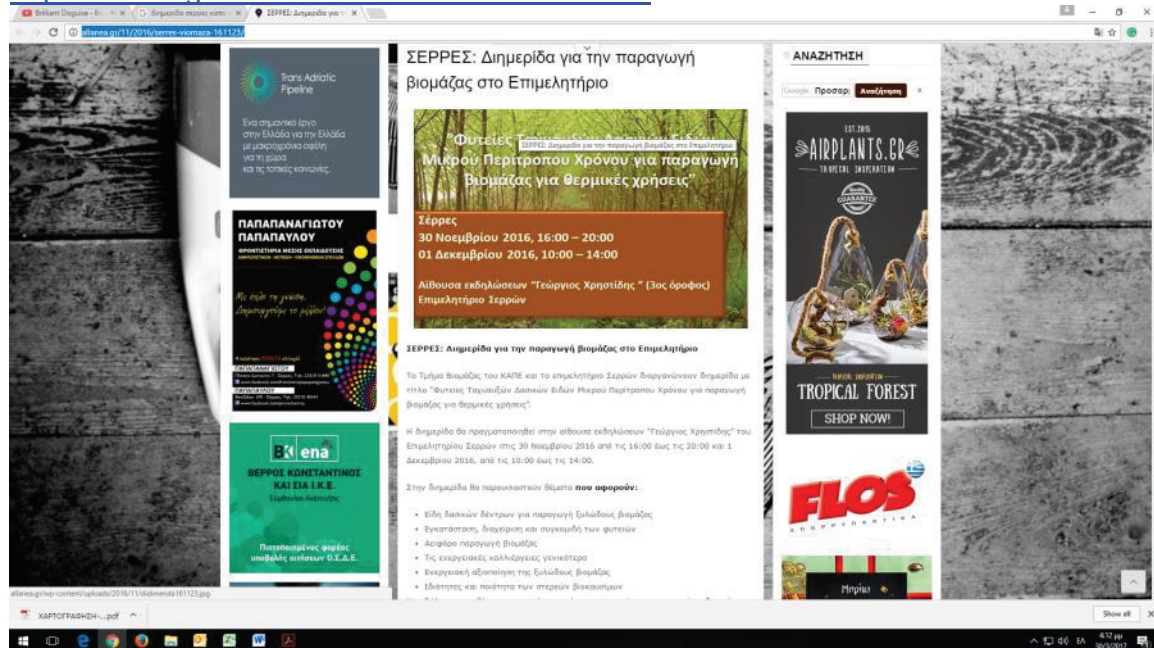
Brilliant Disguise - Bi × | Διημερίδα σπορες καπε × | ΣΕΡΡΕΣ: Διημερίδα για τ ×

allanea.gr/11/2016/serres-viomaza-161123/

Trans Adriatic Pipeline

Ένα σημαντικό έργο στην Ελλάδα για την Ελλάδα με μακροχρόνια οφέλη για τη χώρα και τις τοπικές κοινωνίες.

ΠΑΠΑΠΑΝΑΓΙΩΤΟΥ ΠΑΠΑΠΑΥΛΟΥ

ΦΡΟΝΤΙΣΤΗΡΙΑ ΜΕΣΗΣ ΕΚΠΑΙΔΕΥΣΗΣ

Με όπλο τη γνώση, δημιουργούμε το μέλλον!

BK ena

ΒΕΡΡΟΣ ΚΩΝΣΤΑΝΤΙΝΟΣ ΚΑΙ ΣΙΑ Ι.Κ.Ε.

Σύμβουλοι Ανάπτυξης

Πιστοποιημένος φορέας υποβολής αιτήσεων Ο.Σ.Δ.Ε.

ΣΕΡΡΕΣ: Διημερίδα για την παραγωγή βιομάζας στο Επιμελητήριο

"Φυτείες Ταχυαυξών Δασικών Ειδών Μικρού Περίτροπου Χρόνου για παραγωγή Βιομάζας για θερμικές χρήσεις"

ΣΕΡΡΕΣ: Διημερίδα για την παραγωγή βιομάζας στο Επιμελητήριο

Σέρρες
30 Νοεμβρίου 2016, 16:00 – 20:00
01 Δεκεμβρίου 2016, 10:00 – 14:00

Αίθουσα εκδηλώσεων "Γεώργιος Χρηστίδης" (3ος όροφος)
Επιμελητήριο Σερρών

ΣΕΡΡΕΣ: Διημερίδα για την παραγωγή βιομάζας στο Επιμελητήριο

Το Τμήμα Βιομάζας του ΚΑΠΕ και το επιμελητήριο Σερρών διοργανώνουν διημερίδα με τίτλο "Φυτείες Ταχυαυξών Δασικών Ειδών Μικρού Περίτροπου Χρόνου για παραγωγή βιομάζας για θερμικές χρήσεις".

Η διημερίδα θα πραγματοποιηθεί στην αίθουσα εκδηλώσεων "Γεώργιος Χρηστίδης" του Επιμελητηρίου Σερρών στις 30 Νοεμβρίου 2016 από τις 16:00 έως τις 20:00 και 1 Δεκεμβρίου 2016, από τις 10:00 έως τις 14:00.

Στην διημερίδα θα παρουσιαστούν θέματα **που αφορούν**:

- Είδη δασικών δέντρων για παραγωγή ξυλώδους βιομάζας
- Εγκατάσταση, διαχείριση και συγκομιδή των φυτειών
- Αειφόρο παραγωγή βιομάζας
- Τις ενεργειακές καλλιέργειες γενικότερα
- Ενεργειακή αξιοποίηση της ξυλώδους βιομάζας
- Ιδιότητες και ποιότητα των στερεών βιοκαυσίμων

ΑΝΑΖΗΤΗΣΗ

Google Προσαρ Αναζήτηση

EST. 2015 AIRPLANTS.GR TROPICAL INSPIRATION

TROPICAL FOREST
SHOP NOW!

FLOS
ΑΝΘΟΠΩΛΕΙΑ

allanea.gr/wp-content/uploads/2016/11/diidmerida161123.jpg

ΧΑΡΤΟΓΡΑΦΗΣΗ-....pdf

Show all

4:12 μμ
EN